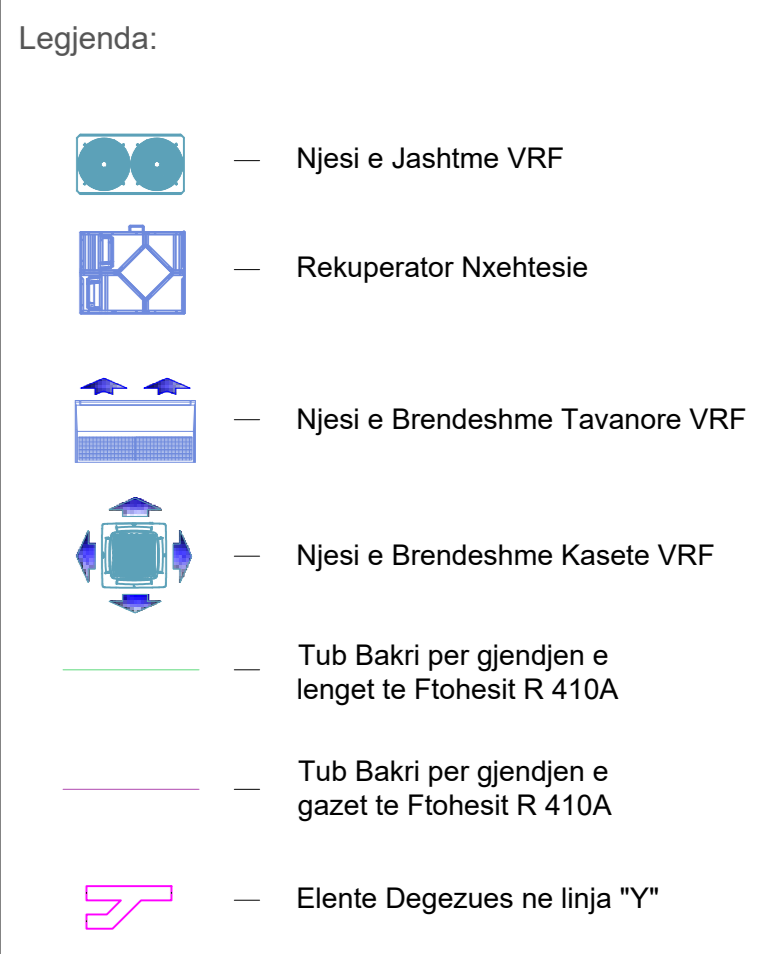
Legjenda:

— Njesi e Jashtme VRF

— Rekuperator Nxehtesie

— Njesi e Brendeshme Tavanore VRF

— Njesi e Brendeshme Kasete VRF

— Tub Bakri per gjendjen e lenget te Ftohesit R 410A

— Tub Bakri per gjendjen e gazet te Ftohesit R 410A

— Elente Degezues ne linja "Y"